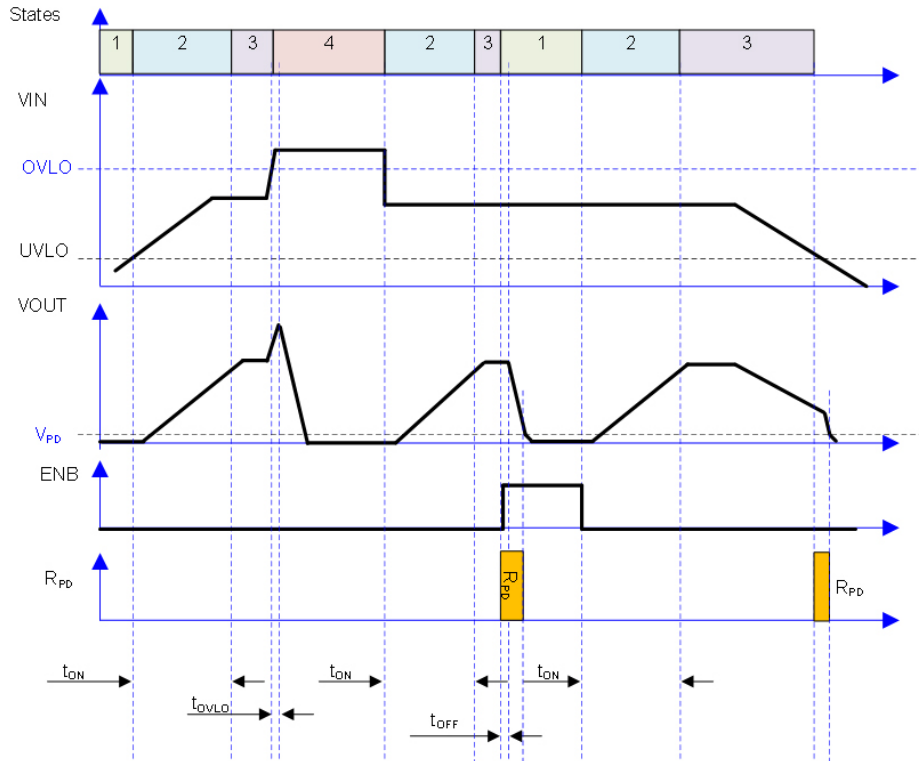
States

| 1 | 2 | 3 | 4 | 2 | 3 | 1 | 2 | 3 |
|---|---|---|---|---|---|---|---|---|

VIN

OVLO

UVLO

VOUT

$V_{PD}$

ENB

$R_{PD}$

$R_{PD}$

$R_{PD}$

$t_{ON}$

$t_{OVLO}$

$t_{ON}$

$t_{OFF}$

$t_{ON}$